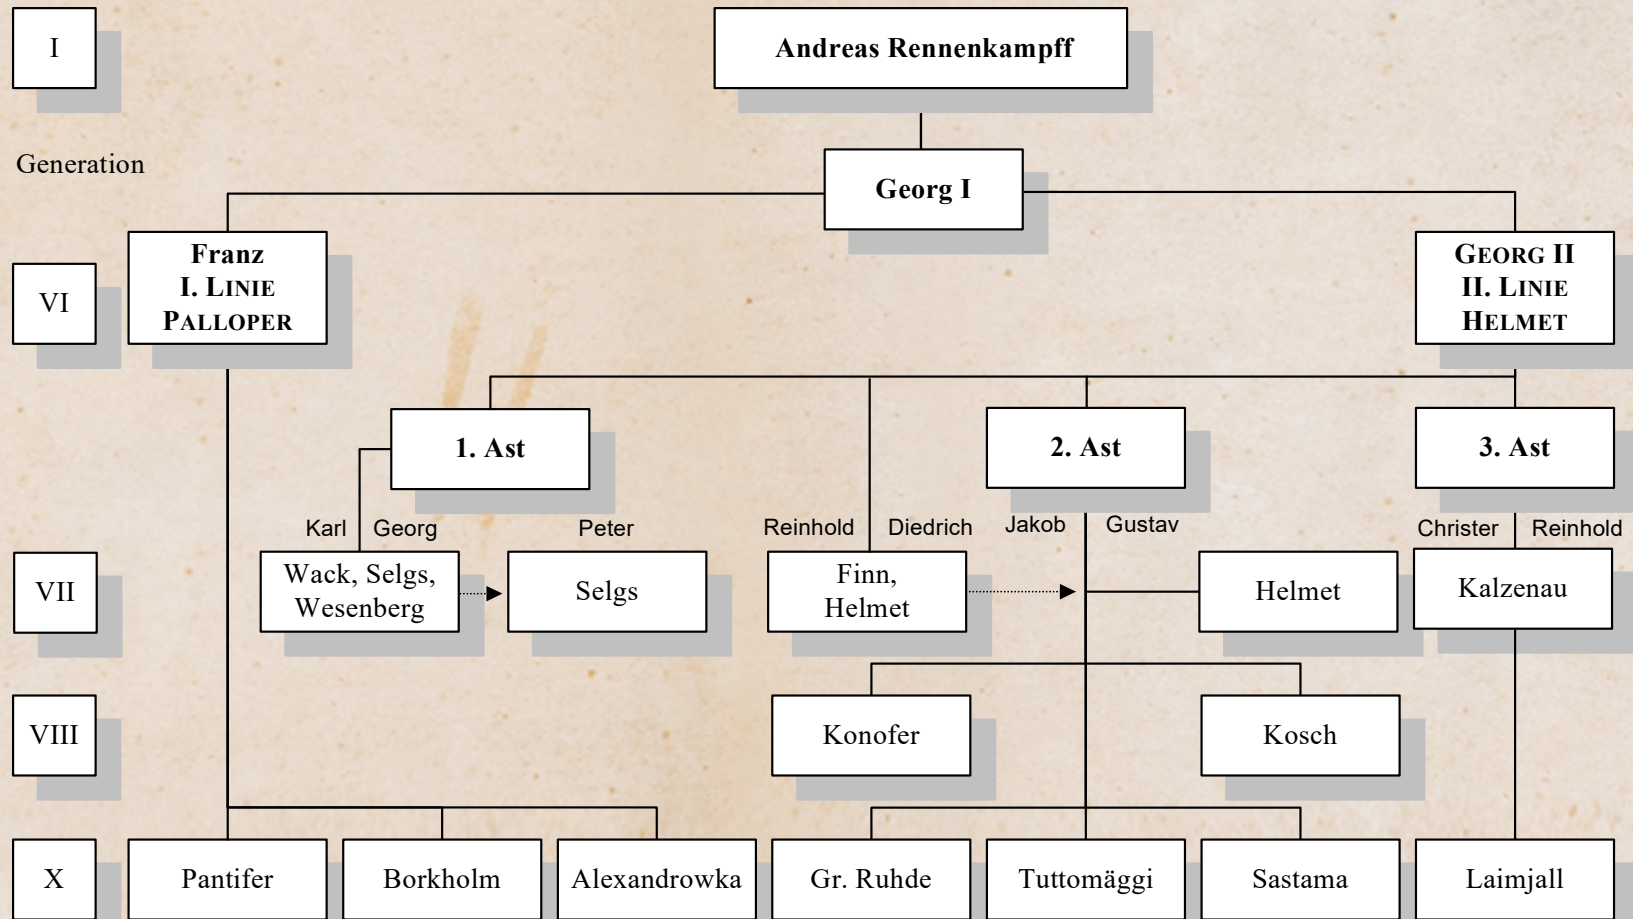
I

Andreas Rennenkampff

Generation

Georg I

VI

Franz
I. Linie
Palloper

Georg II
II. Linie
Helmet

1. Ast

2. Ast

3. Ast

Karl Georg Peter Reinhold Diedrich Jakob Gustav Christer Reinhold

VII

Wack, Selgs, Wesenberg

Selgs

Finn, Helmet

Helmet

Kalzenau

VIII

Konofer

Kosch

X

Pantifer

Borkholm

Alexandrowka

Gr. Ruhde

Tuttomäggi

Sastama

Laimjall